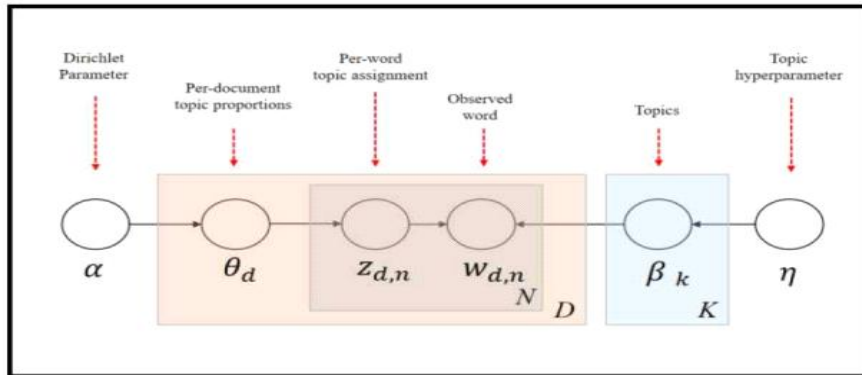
Dirichlet Parameter

Per-document topic proportions

Per-word topic assignment

Observed word

Topics

Topic hyperparameter

$\alpha$

$\theta_d$

$z_{d,n}$

$w_{d,n}$

$N$

$D$

$\beta_k$

$K$

$\eta$